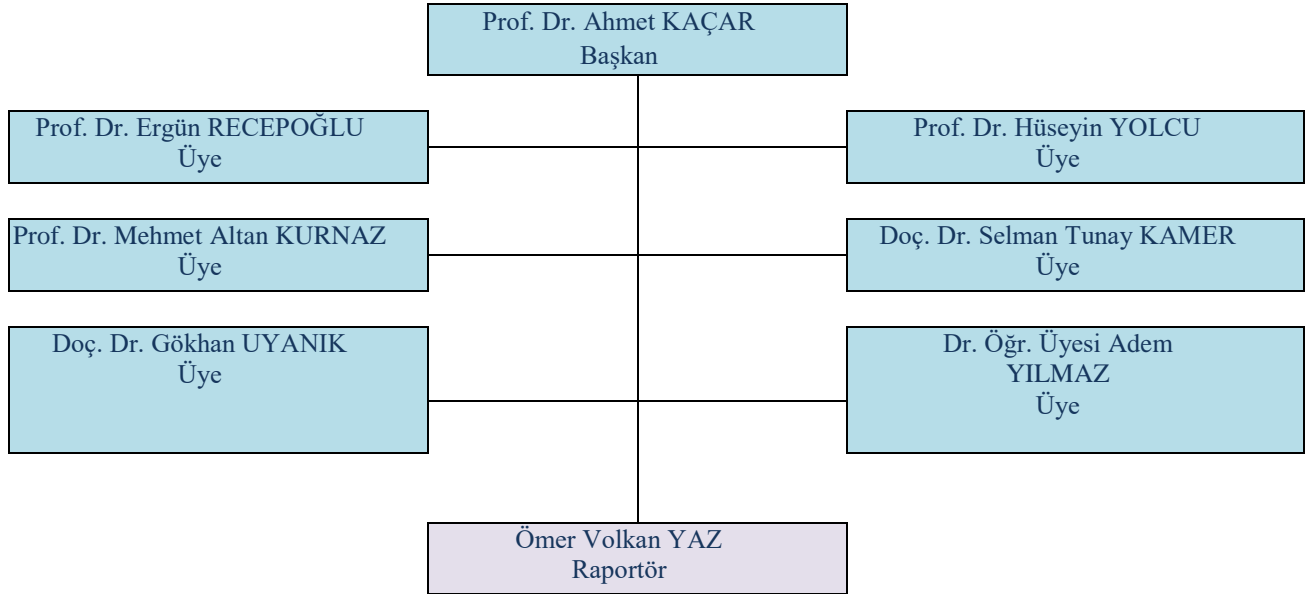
Prof. Dr. Ahmet KAÇAR
Başkan

Prof. Dr. Ergün RECEPOĞLU
Üye

Prof. Dr. Hüseyin YOLCU
Üye

Prof. Dr. Mehmet Altan KURNAZ
Üye

Doç. Dr. Selman Tunay KAMER
Üye

Doç. Dr. Gökhan UYANIK
Üye

Dr. Öğr. Üyesi Adem YILMAZ
Üye

Ömer Volkan YAZ
Raportör